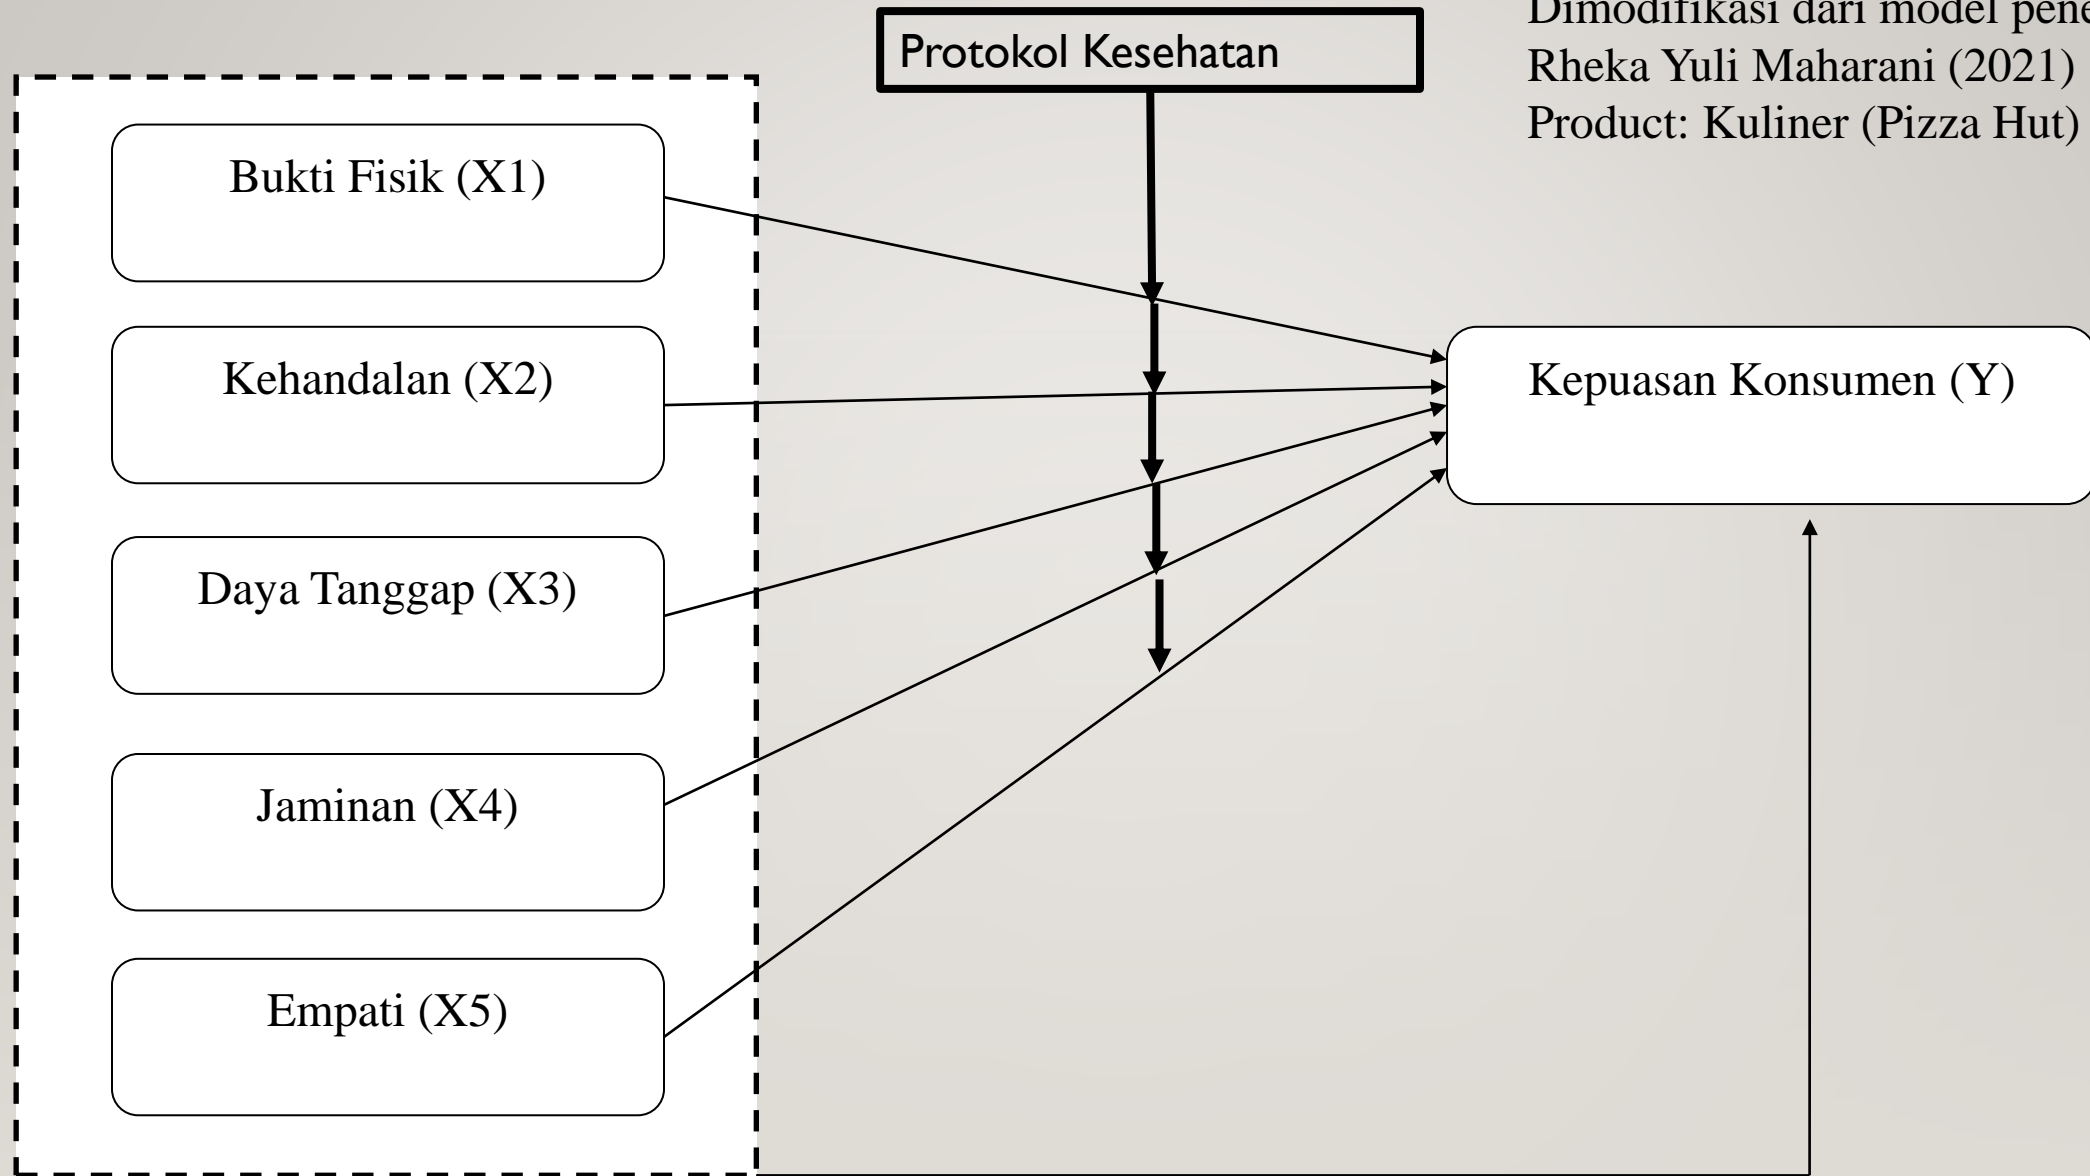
Protokol Kesehatan

Dimodifikasi dari model pene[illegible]
Rheka Yuli Maharani (2021)
Product: Kuliner (Pizza Hut)

Bukti Fisik (X1)

Kehandalan (X2)

Daya Tanggap (X3)

Jaminan (X4)

Empati (X5)

Kepuasan Konsumen (Y)